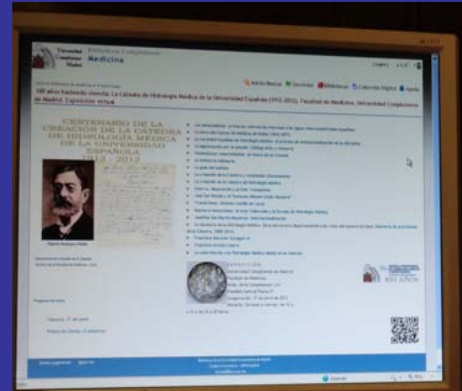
Universidad Complutense Madrid

Biblioteca Complutense

Medicina

100 años haciendo ciencia. La Cátedra de Hidrología Médica de la Universidad Española (1912-2012). Facultad de Medicina. Universidad Complutense de Madrid. Exposición virtual

CENTENARIO DE LA CREACIÓN DE LA CÁTEDRA DE HIDROLOGÍA MÉDICA DE LA UNIVERSIDAD ESPAÑOLA 1912 - 2012

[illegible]